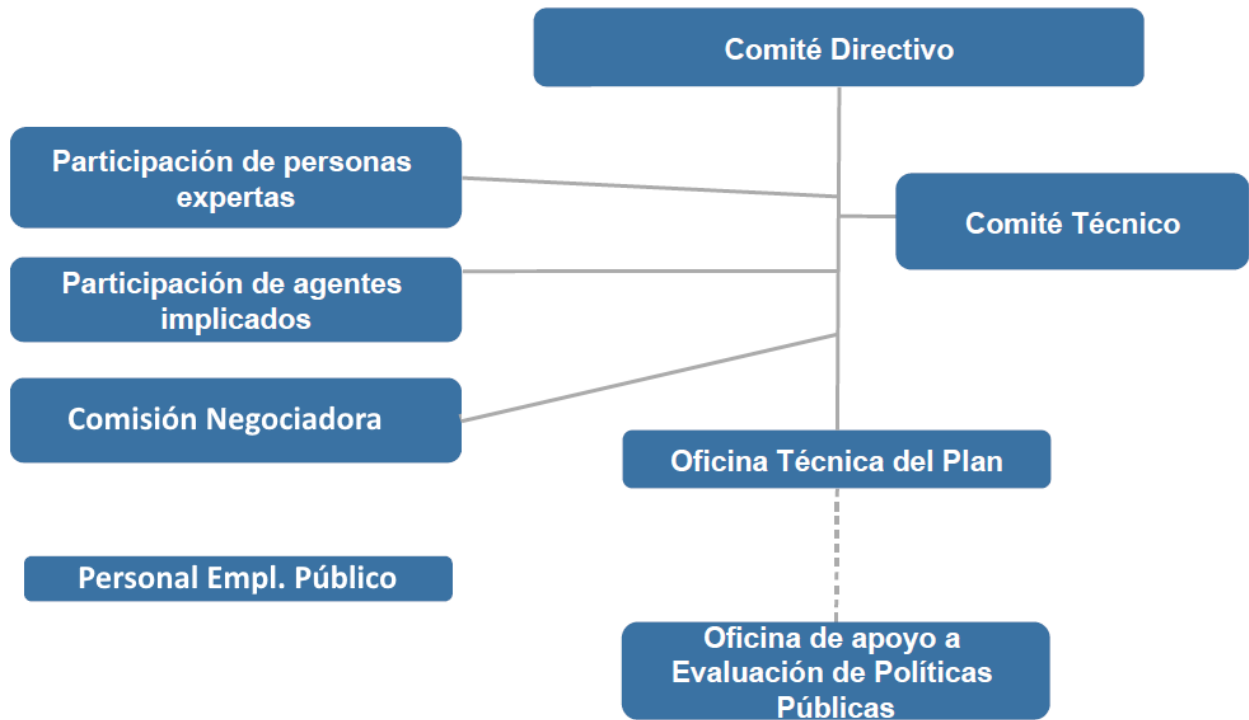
Comité Directivo

Participación de personas expertas

Comité Técnico

Participación de agentes implicados

Comisión Negociadora

Oficina Técnica del Plan

Personal Empl. Público

Oficina de apoyo a Evaluación de Políticas Públicas